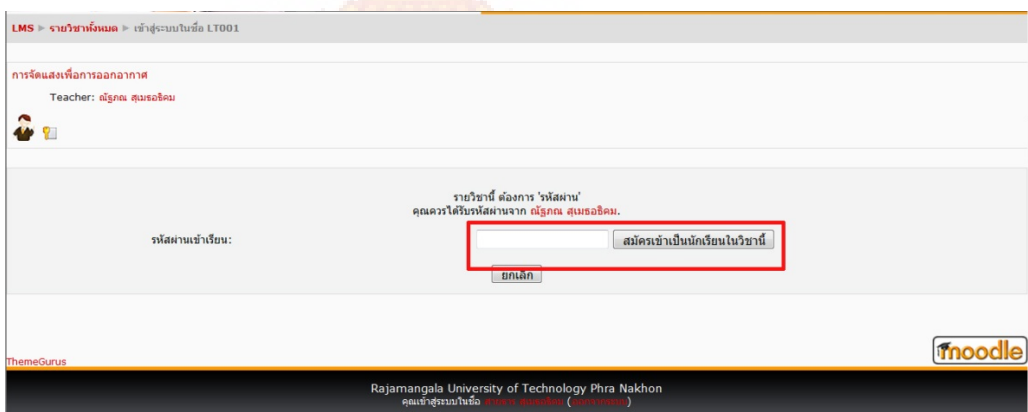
LMS ► รายวิชาทั้งหมด ► เข้าสู่ระบบในชื่อ LT001

การจัดแสงเพื่อการออกอากาศ

Teacher: ณัฐภณ สุเมธอธิคม

รายวิชานี้ ต้องการ 'รหัสผ่าน'
คุณควรได้รับรหัสผ่านจาก ณัฐภณ สุเมธอธิคม.

รหัสผ่านเข้าเรียน:

สมัครเข้าเป็นนักเรียนในวิชานี้

ยกเลิก

ThemeGurus

moodle

Rajamangala University of Technology Phra Nakhon
คุณเข้าสู่ระบบในชื่อ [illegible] ([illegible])